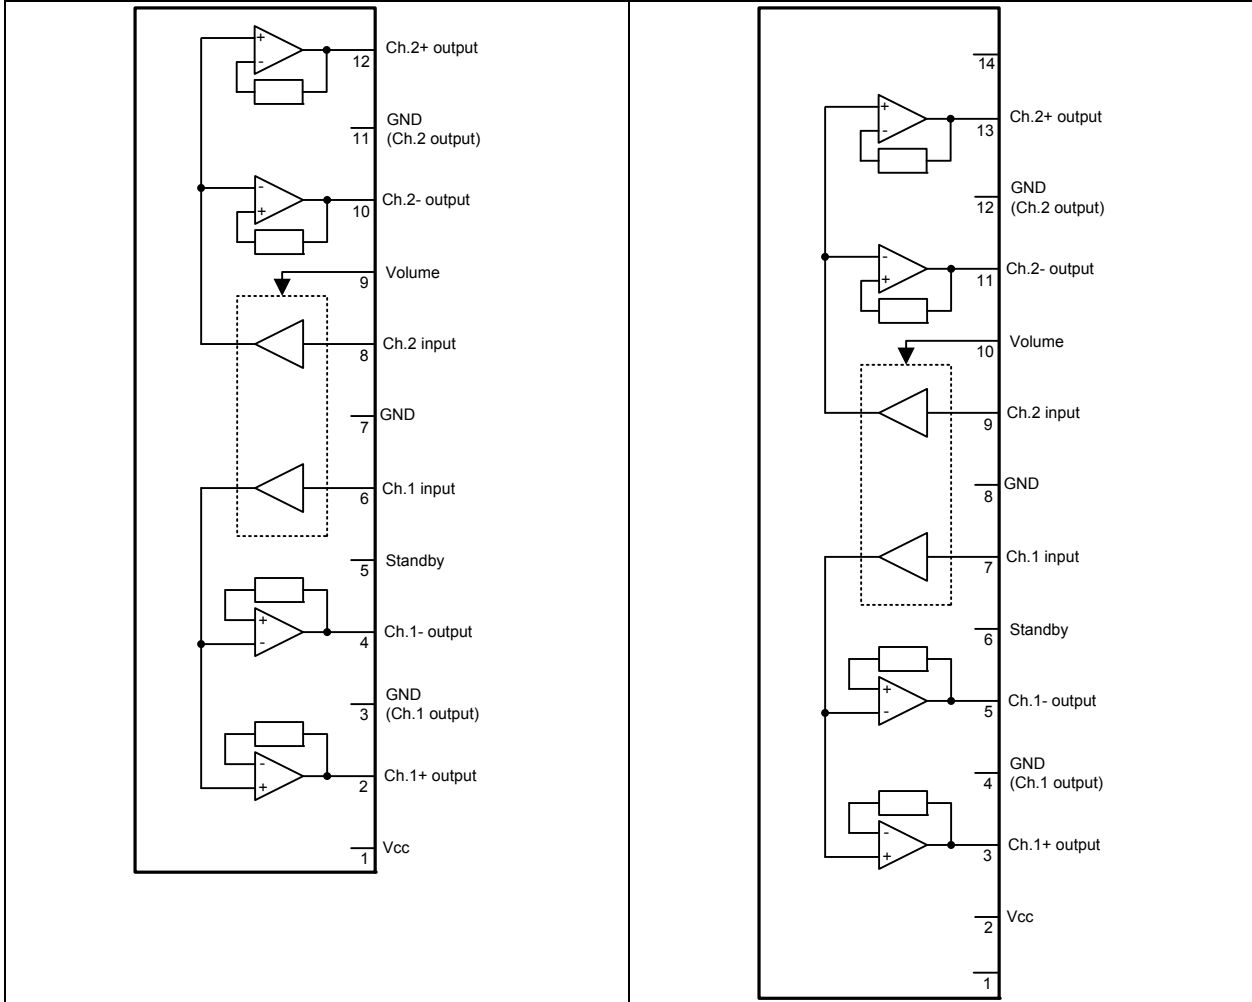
+
-
Ch.2+ output
12
GND
11
(Ch.2 output)
-
+
Ch.2- output
10
Volume
9
Ch.2 input
8
GND
7
Ch.1 input
6
Standby
5
+
-
Ch.1- output
4
GND
3
(Ch.1 output)
-
+
Ch.1+ output
2
Vcc
1

14
+
-
Ch.2+ output
13
GND
12
(Ch.2 output)
-
+
Ch.2- output
11
Volume
10
Ch.2 input
9
GND
8
Ch.1 input
7
Standby
6
+
-
Ch.1- output
5
GND
4
(Ch.1 output)
-
+
Ch.1+ output
3
Vcc
2
1